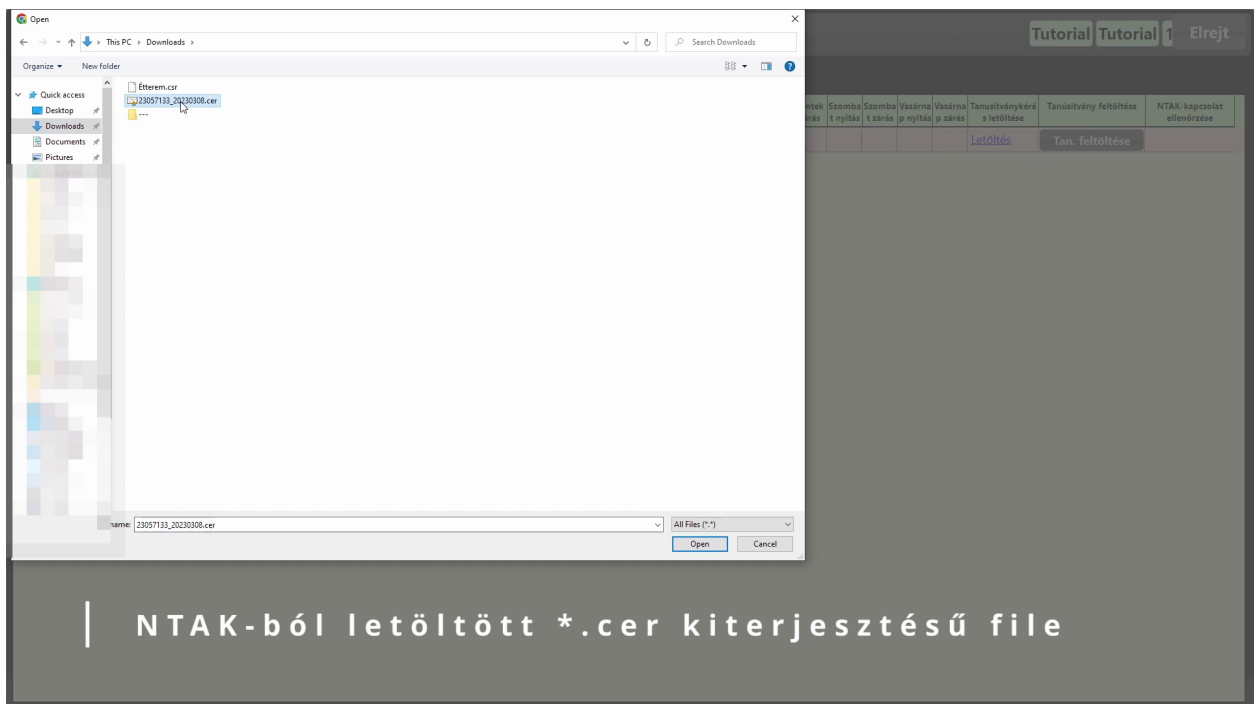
Open

This PC › Downloads ›

Search Downloads

Organize ▾ New folder

Quick access
Desktop
Downloads
Documents
Pictures

Étterem.csr
23057133_20230308.cer
---

name: 23057133_20230308.cer

All Files (*.*)

Open Cancel

Tutorial Tutorial 1 Elrejt

| ...ntek ...zárás | Szombat nyitás | Szombat zárás | Vasárnap nyitás | Vasárnap zárás | Tanusítványkérés letöltése | Tanúsítvány feltöltése | NTAK-kapcsolat ellenőrzése |
|---|---|---|---|---|---|---|---|
| | | | | | Letöltés | Tan. feltöltése | |

NTAK-ból letöltött *.cer kiterjesztésű file